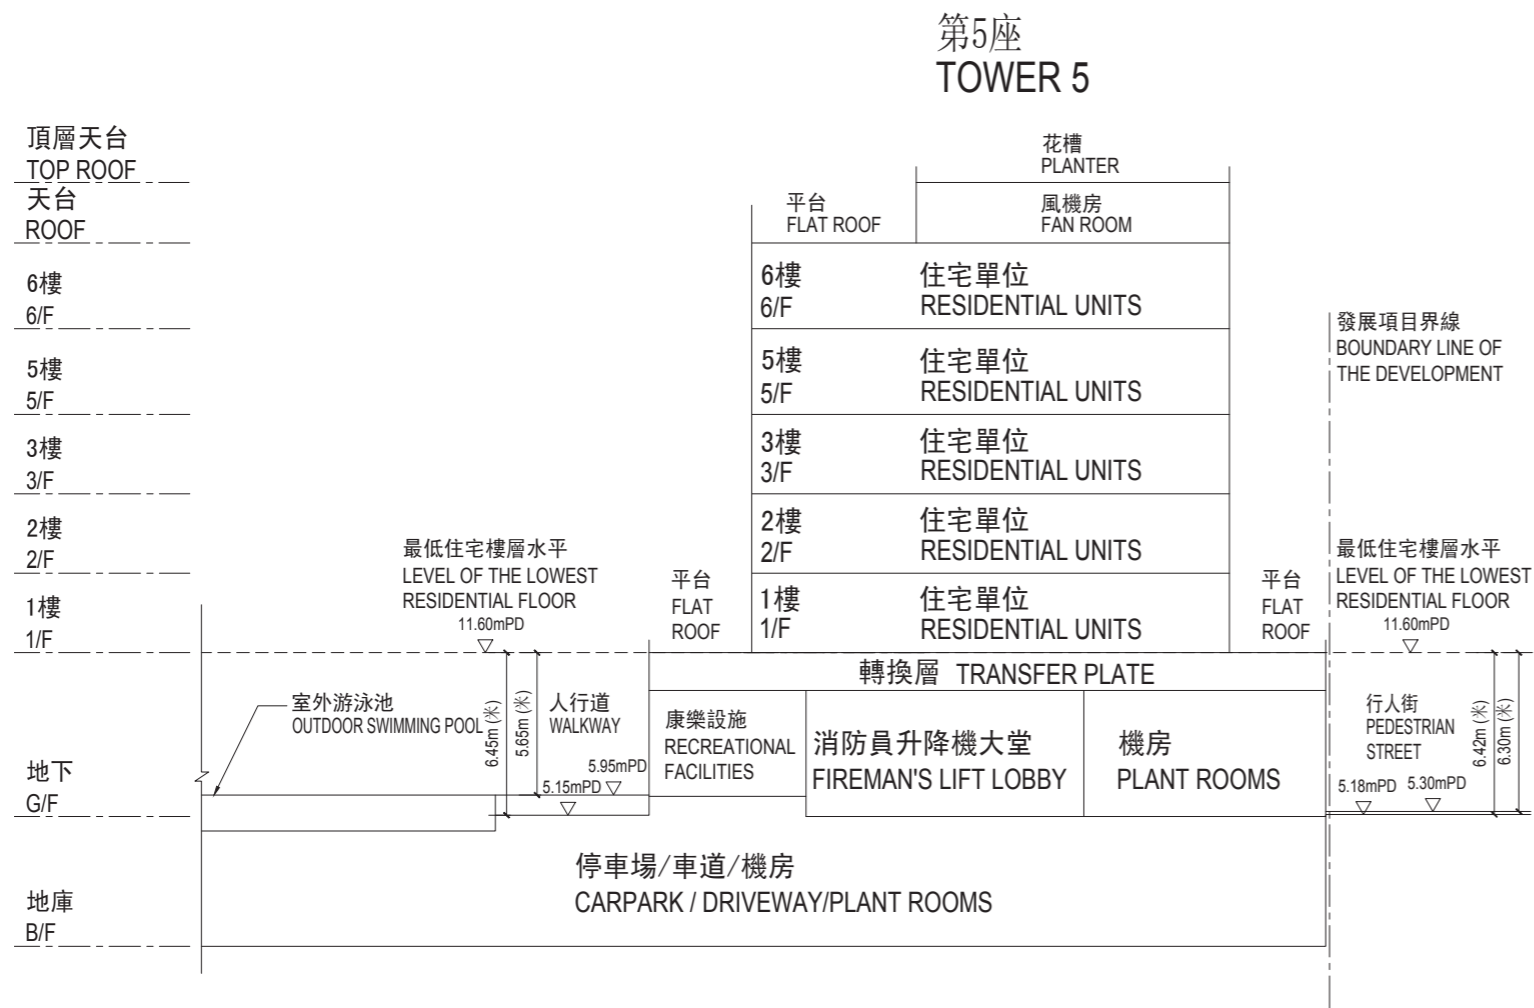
第5座
TOWER 5

頂層天台
TOP ROOF
天台
ROOF
6樓
6/F
5樓
5/F
3樓
3/F
2樓
2/F
1樓
1/F
地下
G/F
地庫
B/F

花槽
PLANTER
平台
FLAT ROOF
風機房
FAN ROOM

6樓
6/F
住宅單位
RESIDENTIAL UNITS

5樓
5/F
住宅單位
RESIDENTIAL UNITS

3樓
3/F
住宅單位
RESIDENTIAL UNITS

2樓
2/F
住宅單位
RESIDENTIAL UNITS

1樓
1/F
住宅單位
RESIDENTIAL UNITS

發展項目界線
BOUNDARY LINE OF THE DEVELOPMENT

最低住宅樓層水平
LEVEL OF THE LOWEST RESIDENTIAL FLOOR
11.60mPD

平台
FLAT
ROOF

平台
FLAT
ROOF

最低住宅樓層水平
LEVEL OF THE LOWEST RESIDENTIAL FLOOR
11.60mPD

轉換層 TRANSFER PLATE

室外游泳池
OUTDOOR SWIMMING POOL
6.45m (米)
5.65m (米)
人行道
WALKWAY
5.95mPD
5.15mPD

康樂設施
RECREATIONAL FACILITIES

消防員升降機大堂
FIREMAN'S LIFT LOBBY

機房
PLANT ROOMS

行人街
PEDESTRIAN STREET
5.18mPD
5.30mPD
6.42m (米)
6.30m (米)

停車場/車道/機房
CARPARK / DRIVEWAY/PLANT ROOMS